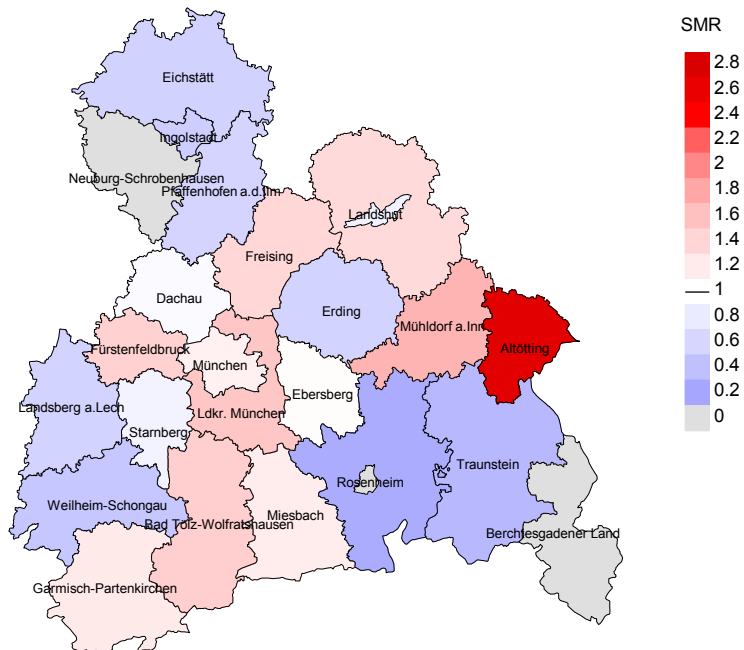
SMR
2.8
2.6
2.4
2.2
2
1.8
1.6
1.4
1.2
1
0.8
0.6
0.4
0.2
0

Eichstätt
Ingolstadt
Neuburg-Schrobenhausen
Pfaffenhofen a.d.Ilm
Landshut
Freising
Dachau
Erding
Mühldorf a.Inn
Altötting
Fürstenfeldbruck
München
Ebersberg
Landsberg a.Lech
Ldkr. München
Starnberg
Rosenheim
Traunstein
Weilheim-Schongau
Bad Tölz-Wolfratshausen
Miesbach
Berchtesgadener Land
Garmisch-Partenkirchen